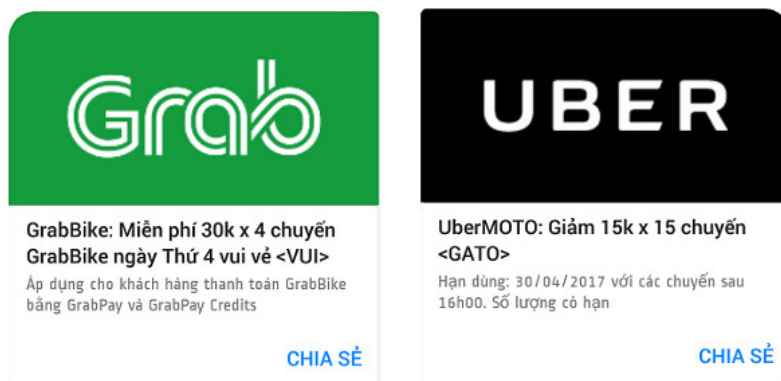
Grab

GrabBike: Miễn phí 30k x 4 chuyến GrabBike ngày Thứ 4 vui vẻ <VUI>

Áp dụng cho khách hàng thanh toán GrabBike bằng GrabPay và GrabPay Credits

CHIA SẺ

UBER

UberMOTO: Giảm 15k x 15 chuyến <GATO>

Hạn dùng: 30/04/2017 với các chuyến sau 16h00. Số lượng có hạn

CHIA SẺ